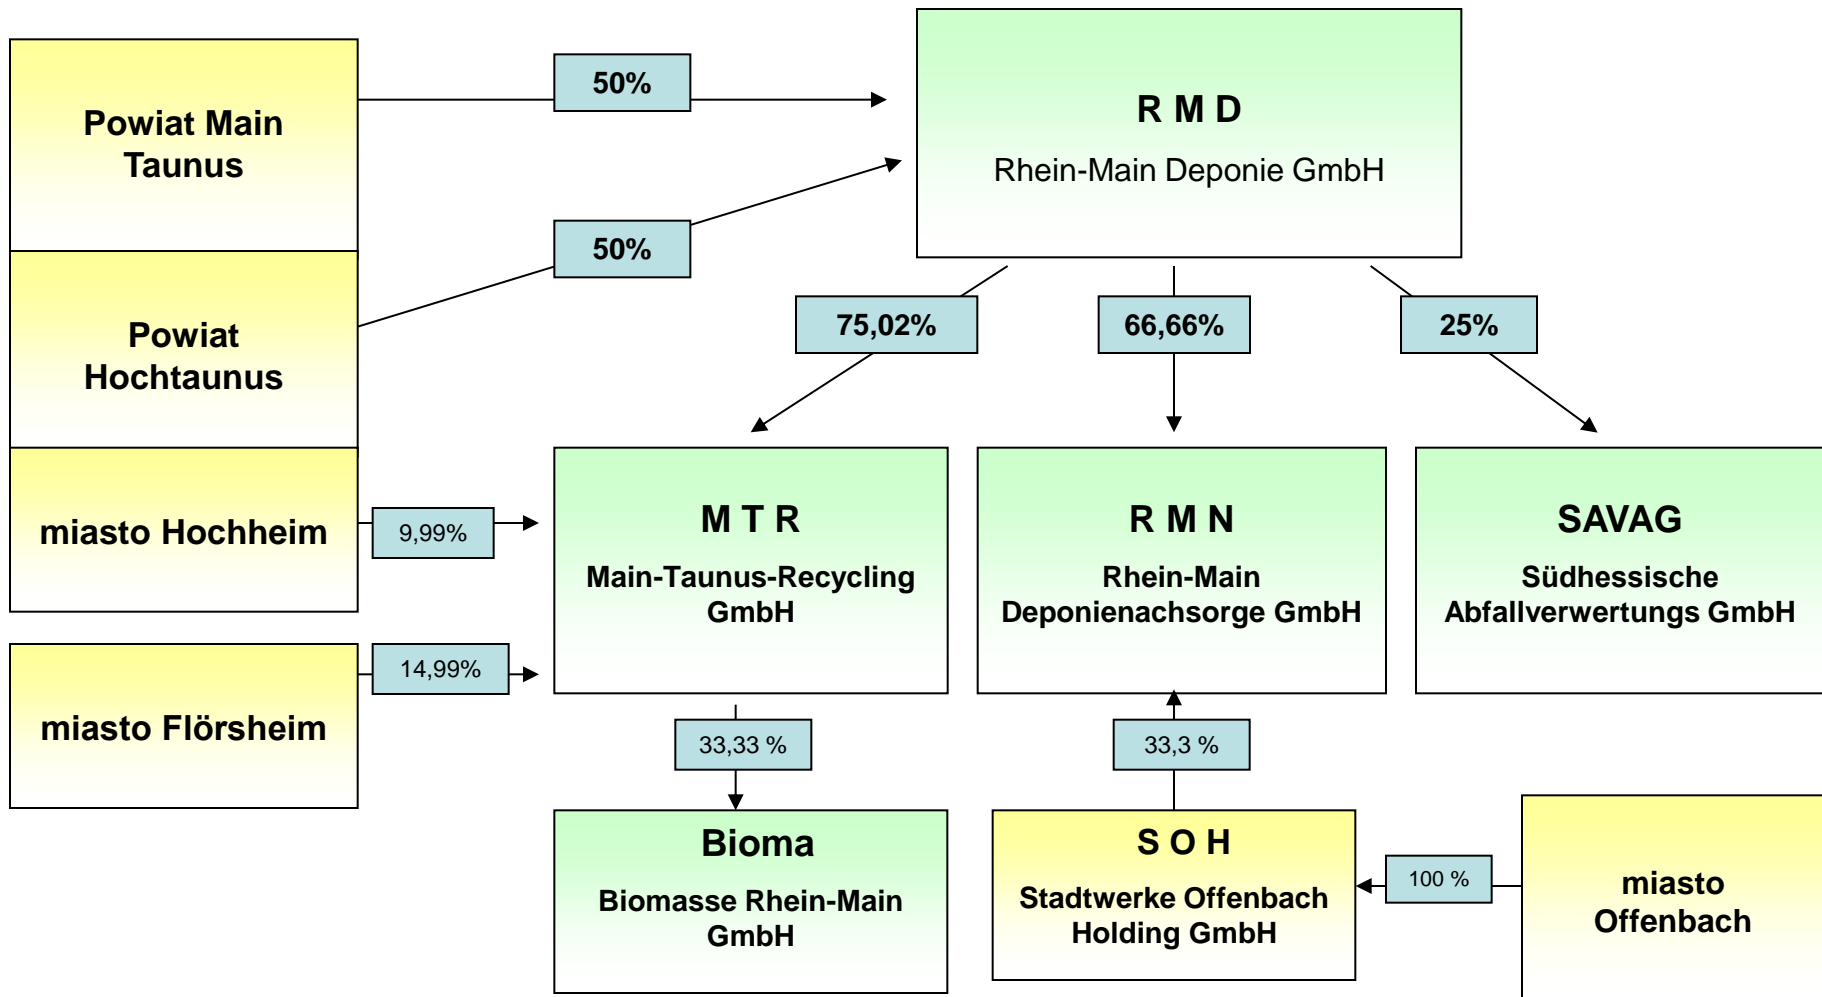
Powiat Main Taunus

50%

R M D

Rhein-Main Deponie GmbH

50%

Powiat Hochtaunus

75,02%

66,66%

25%

miasto Hochheim

9,99%

M T R

Main-Taunus-Recycling GmbH

R M N

Rhein-Main Deponienachsorge GmbH

SAVAG

Südhessische Abfallverwertungs GmbH

miasto Flörsheim

14,99%

33,33 %

33,3 %

Bioma

Biomasse Rhein-Main GmbH

S O H

Stadtwerke Offenbach Holding GmbH

100 %

miasto Offenbach